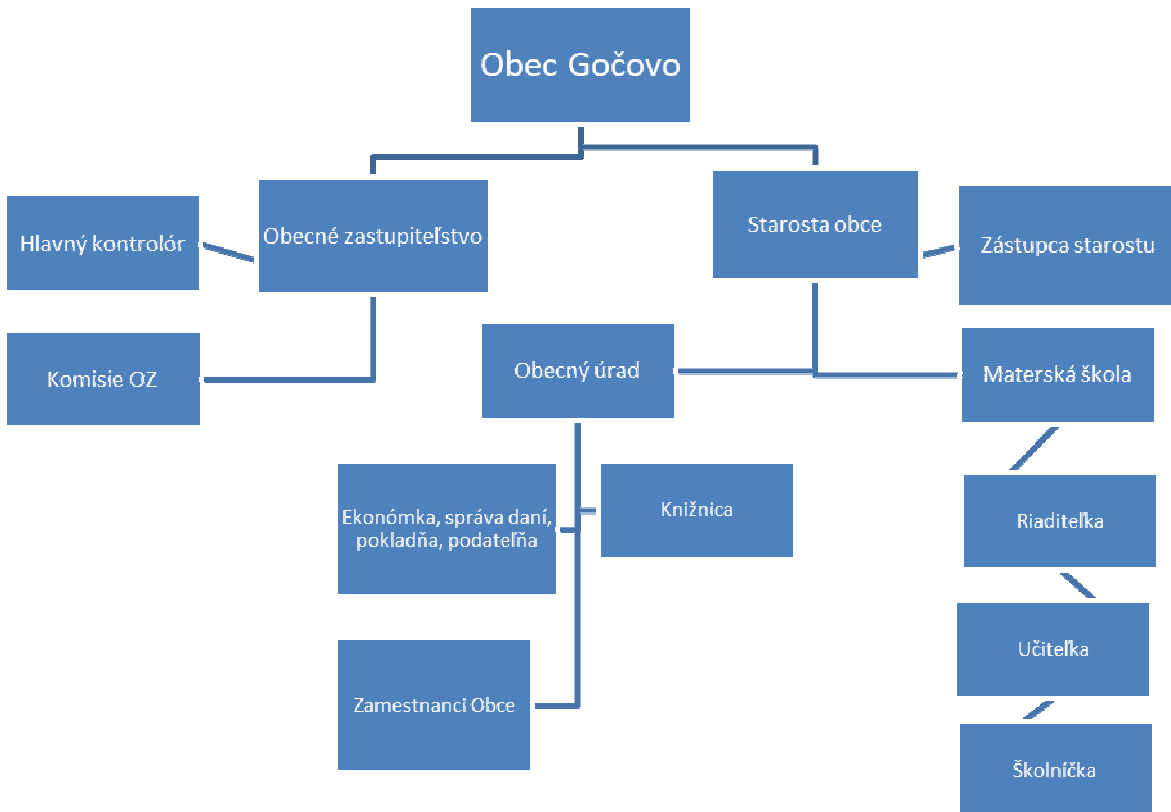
Obec Gočovo

Hlavný kontrolór

Obecné zastupiteľstvo

Starosta obce

Zástupca starostu

Komisie OZ

Obecný úrad

Materská škola

Ekonómka, správa daní, pokladňa, podateľňa

Knižnica

Riaditeľka

Učiteľka

Zamestnanci Obce

Školníčka